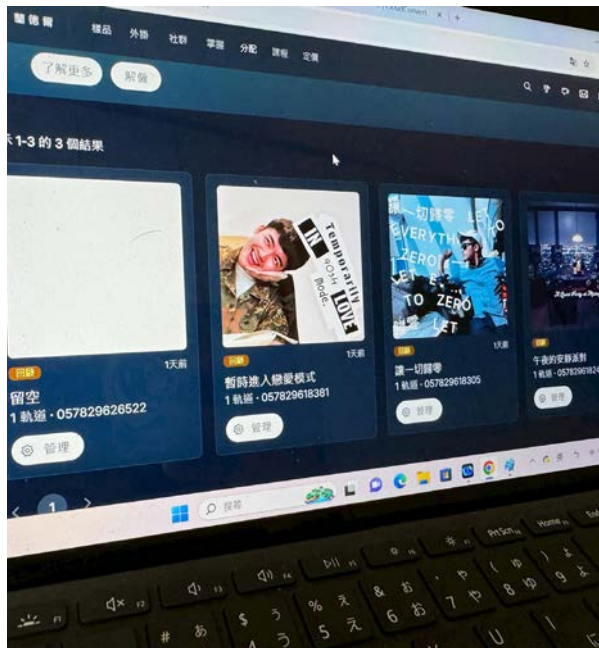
蘭德爾 樣品 外掛 社群 掌握 分配 課程 定價

了解更多 解構

共 1-3 的 3 個結果

1天前
同發
留空
1 軌道 · 057829626522
管理

Temporarily IN LOVE
1天前
同發
暫時進入戀愛模式
1 軌道 · 057829618381
管理

讓一切歸零 LET EVERYTHING TO ZERO
同發
讓一切歸零
1 軌道 · 057829618305
管理

同發
午夜的安靜派對
1 軌道 · 05782961824
管理

1

搜尋

PrtScn Home End